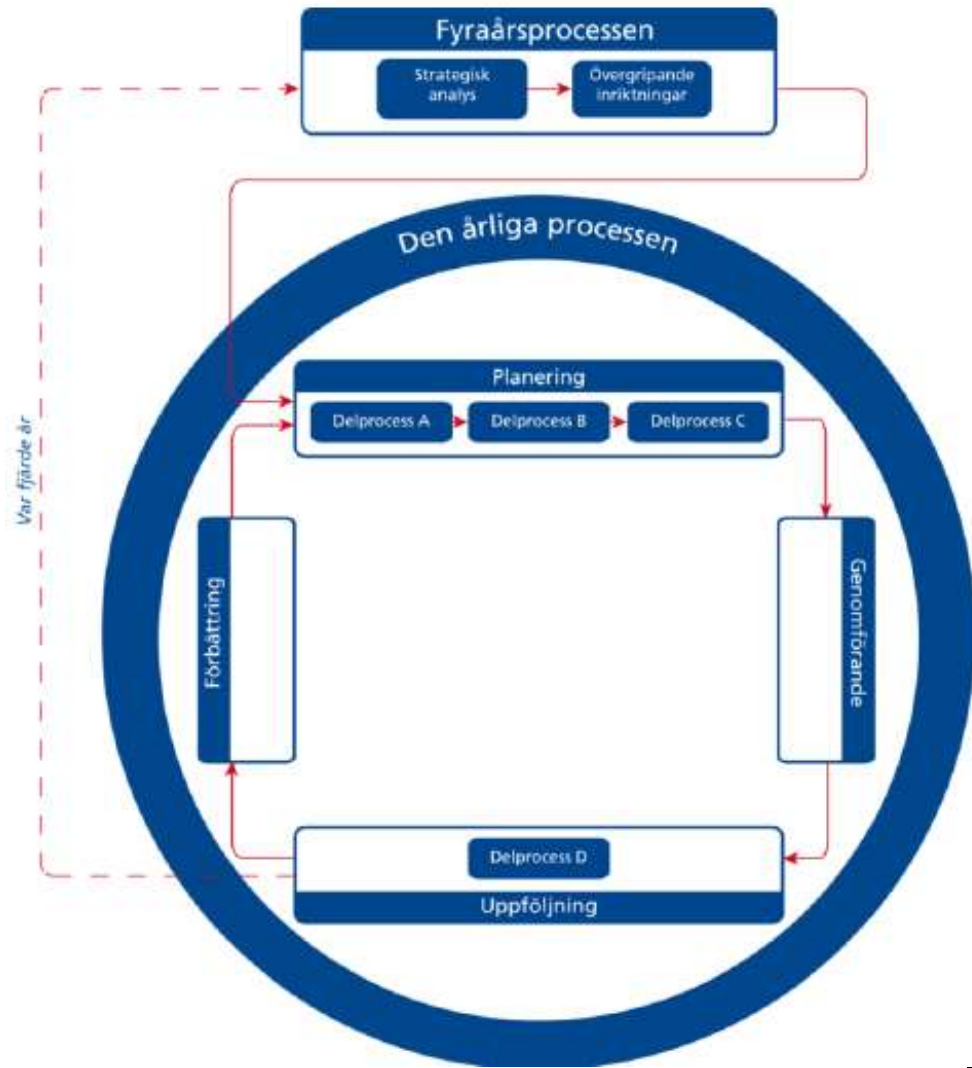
Fyraårsprocessen

Strategisk analys

Övergripande inriktningar

Var fjärde år

Den årliga processen

Planering

Delprocess A

Delprocess B

Delprocess C

Förbättring

Genomförande

Delprocess D

Uppföljning